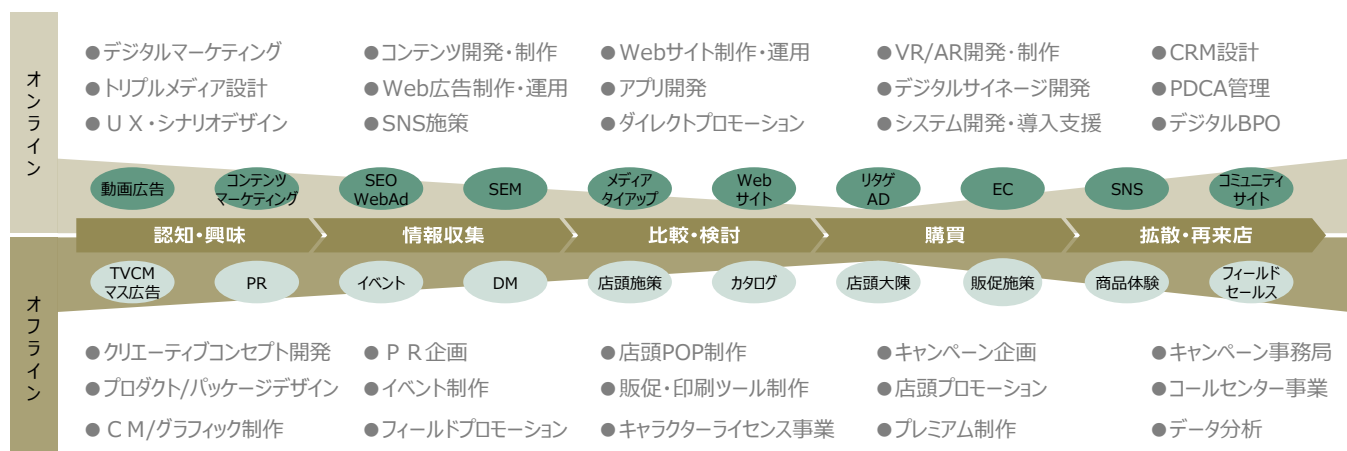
オンライン

●デジタルマーケティング
●トリプルメディア設計
●ＵＸ・シナリオデザイン

●コンテンツ開発・制作
●Web広告制作・運用
●SNS施策

●Webサイト制作・運用
●アプリ開発
●ダイレクトプロモーション

●VR/AR開発・制作
●デジタルサイネージ開発
●システム開発・導入支援

●CRM設計
●PDCA管理
●デジタルBPO

動画広告
コンテンツ マーケティング
SEO WebAd
SEM
メディア タイアップ
Web サイト
リタゲ AD
EC
SNS
コミュニティ サイト

認知・興味
情報収集
比較・検討
購買
拡散・再来店

TVCM マス広告
PR
イベント
DM
店頭施策
カタログ
店頭大陳
販促施策
商品体験
フィールド セールス

オフライン

●クリエーティブコンセプト開発
●プロダクト/パッケージデザイン
●ＣＭ/グラフィック制作

●ＰＲ企画
●イベント制作
●フィールドプロモーション

●店頭POP制作
●販促・印刷ツール制作
●キャラクターライセンス事業

●キャンペーン企画
●店頭プロモーション
●プレミアム制作

●キャンペーン事務局
●コールセンター事業
●データ分析